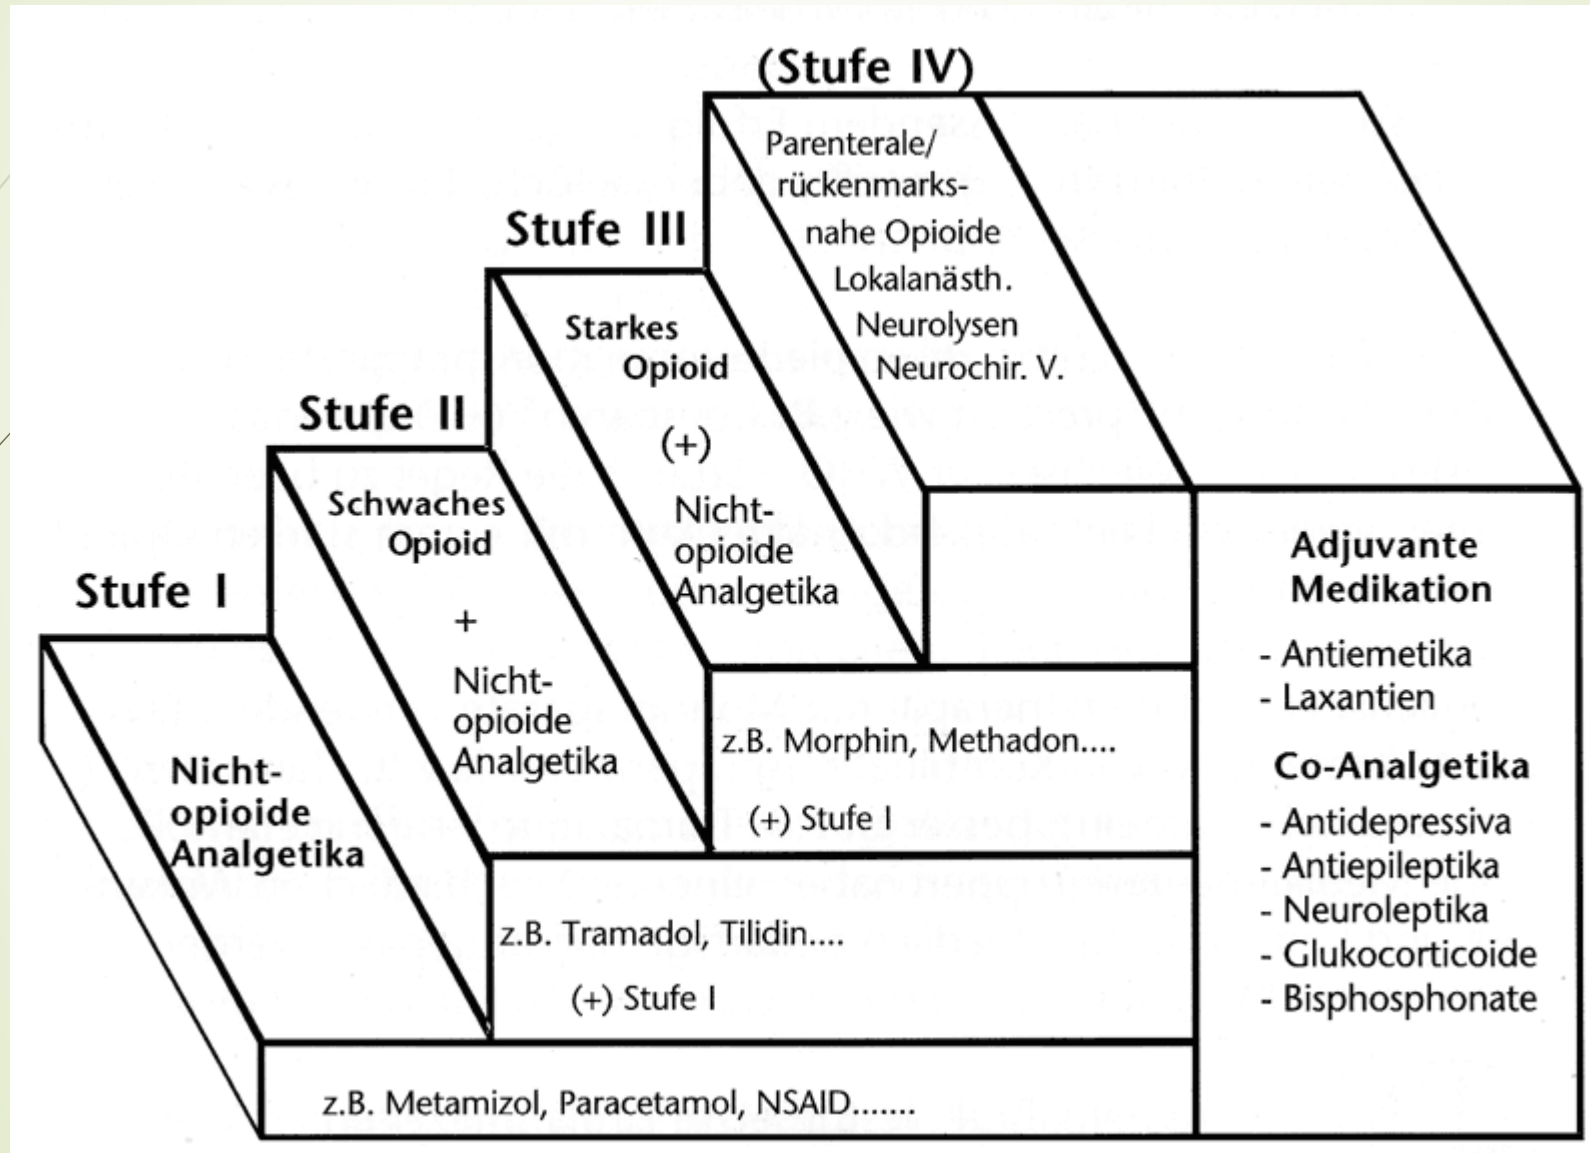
(Stufe IV)

Parenterale/ rückenmarksnahe Opioide
Lokalanästh.
Neurolysen
Neurochir. V.

Stufe III

Starkes Opioid

(+)

Nicht-opioide Analgetika

Stufe II

Schwaches Opioid

+

Nicht-opioide Analgetika

Stufe I

Nicht-opioide Analgetika

z.B. Morphin, Methadon....

(+) Stufe I

z.B. Tramadol, Tilidin....

(+) Stufe I

z.B. Metamizol, Paracetamol, NSAID.......

Adjuvante Medikation

- Antiemetika
- Laxantien

Co-Analgetika

- Antidepressiva
- Antiepileptika
- Neuroleptika
- Glukocorticoide
- Bisphosphonate